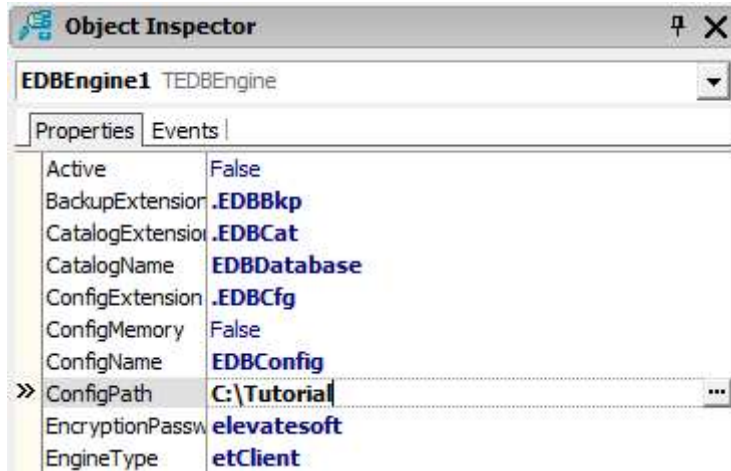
Object Inspector

EDBEngine1 TEDBEngine

Properties | Events

| | |
|---|---|
| Active | False |
| BackupExtensior | .EDBBkp |
| CatalogExtensio | .EDBCat |
| CatalogName | EDBDatabase |
| ConfigExtension | .EDBCfg |
| ConfigMemory | False |
| ConfigName | EDBConfig |
| » ConfigPath | C:\Tutorial |
| EncryptionPassw | elevatesoft |
| EngineType | etClient |